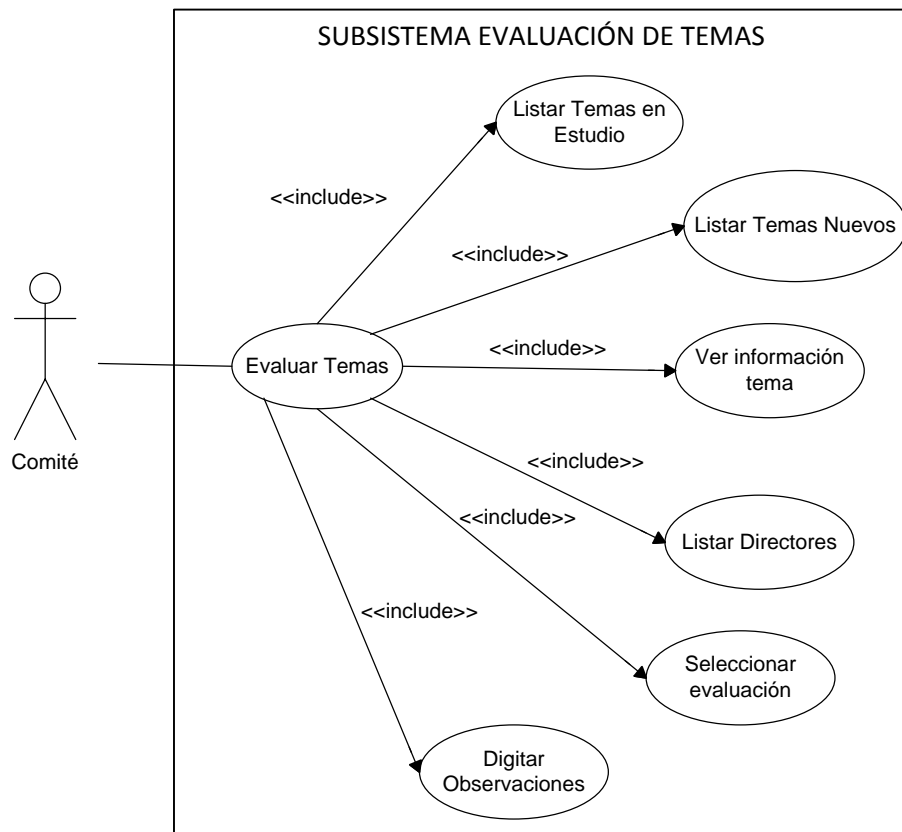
SUBSISTEMA EVALUACIÓN DE TEMAS

Listar Temas en Estudio

<<include>>

Listar Temas Nuevos

<<include>>

<<include>>

Ver información tema

Comité

Evaluar Temas

<<include>>

<<include>>

Listar Directores

<<include>>

Seleccionar evaluación

Digitar Observaciones